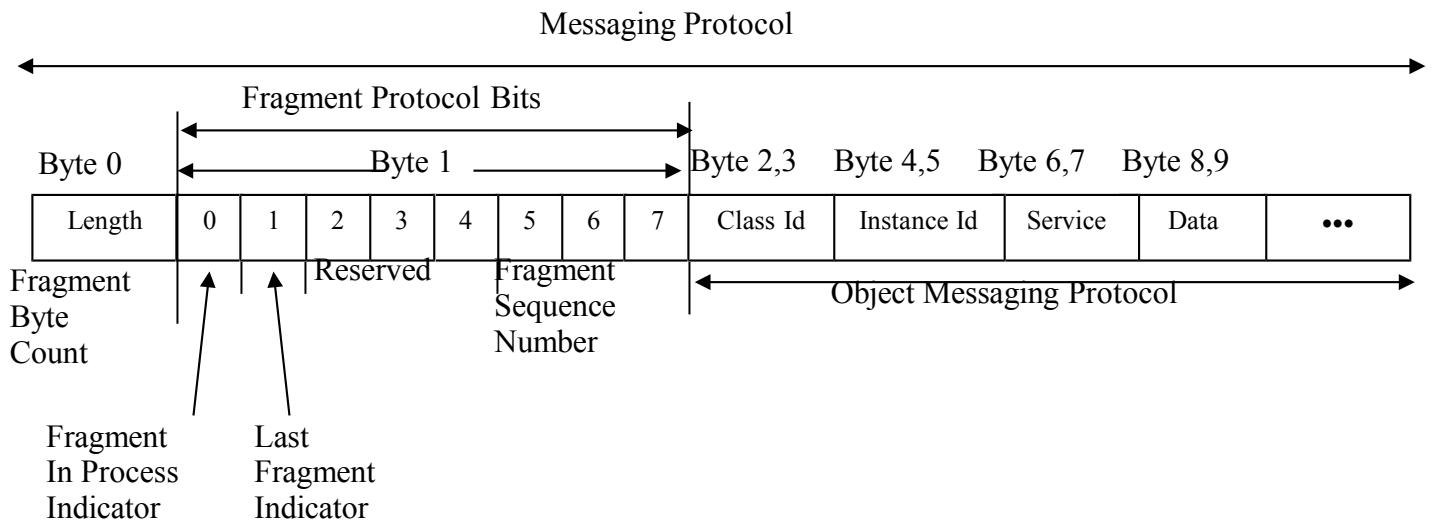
Messaging Protocol

Fragment Protocol Bits

Byte 0

Byte 1

Byte 2,3 Byte 4,5 Byte 6,7 Byte 8,9

| Length | 0 | 1 | 2 | 3 | 4 | 5 | 6 | 7 | Class Id | Instance Id | Service | Data | ••• |
|---|---|---|---|---|---|---|---|---|---|---|---|---|---|

Fragment Byte Count

Reserved

Fragment Sequence Number

Object Messaging Protocol

Fragment In Process Indicator

Last Fragment Indicator